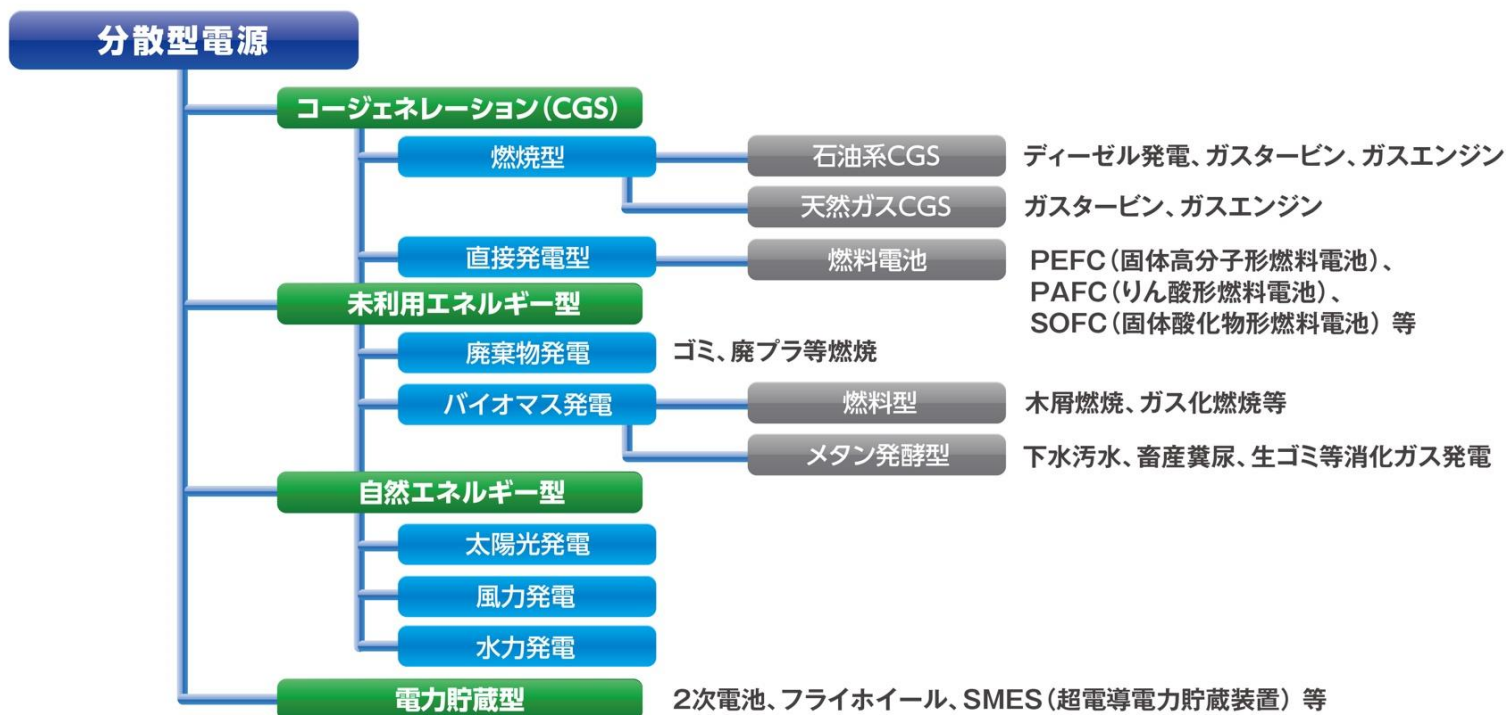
分散型電源

コージェネレーション(CGS)

燃焼型

石油系CGS

ディーゼル発電、ガスタービン、ガスエンジン

天然ガスCGS

ガスタービン、ガスエンジン

直接発電型

燃料電池

PEFC(固体高分子形燃料電池)、
PAFC(りん酸形燃料電池)、
SOFC(固体酸化物形燃料電池) 等

未利用エネルギー型

廃棄物発電

ゴミ、廃プラ等燃焼

バイオマス発電

燃料型

木屑燃焼、ガス化燃焼等

メタン発酵型

下水汚水、畜産糞尿、生ゴミ等消化ガス発電

自然エネルギー型

太陽光発電

風力発電

水力発電

電力貯蔵型

2次電池、フライホイール、SMES(超電導電力貯蔵装置) 等